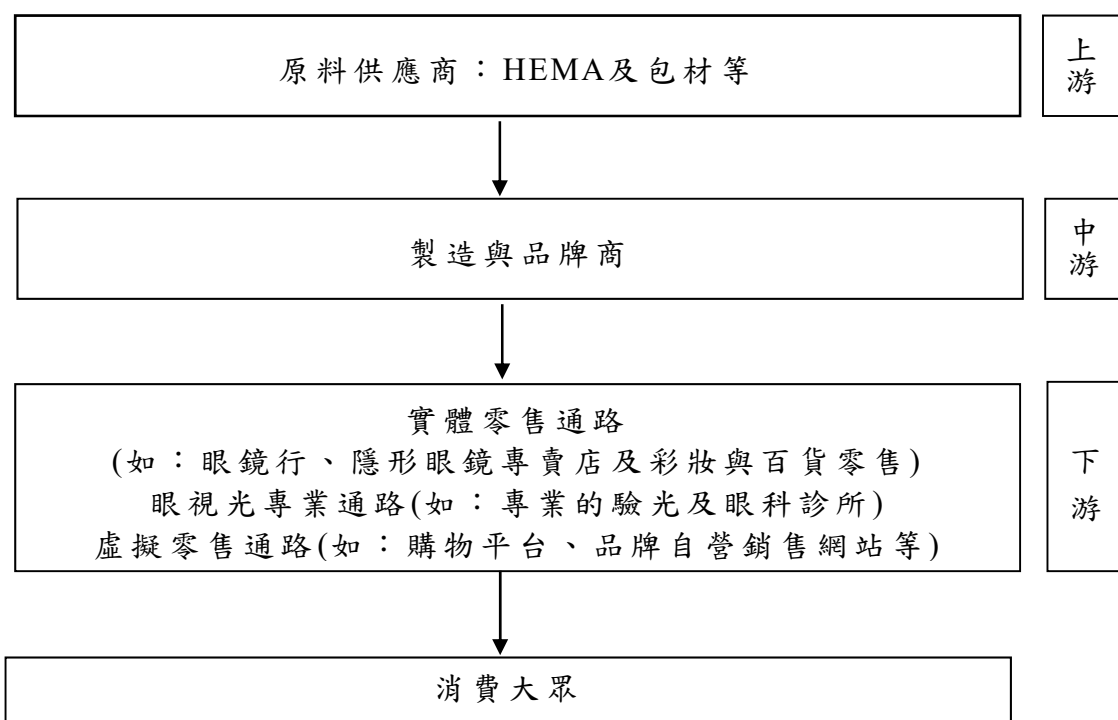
原料供應商：HEMA及包材等

上游

製造與品牌商

中游

實體零售通路
(如：眼鏡行、隱形眼鏡專賣店及彩妝與百貨零售)
眼視光專業通路(如：專業的驗光及眼科診所)
虛擬零售通路(如：購物平台、品牌自營銷售網站等)

下游

消費大眾